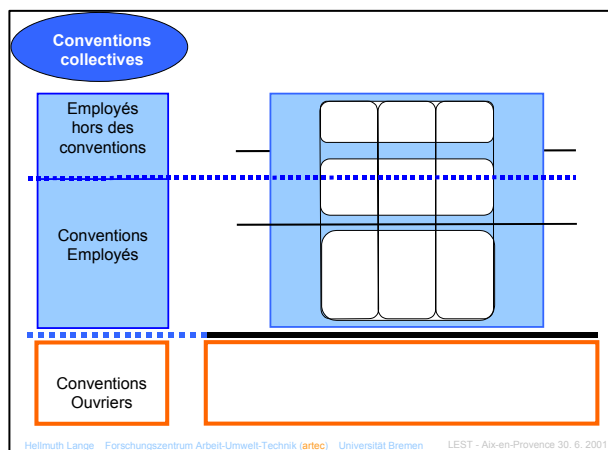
Conventions collectives

Employés hors des conventions

Conventions Employés

Conventions Ouvriers

Hellmuth Lange Forschungszentrum Arbeit-Umwelt-Technik (artec) Universität Bremen LEST - Aix-en-Provence 30. 6. 2001